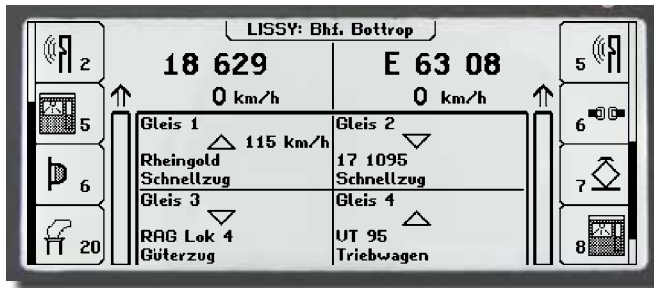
LISSY: Bhf. Bottrop

2

5

6

20

18 629

0 km/h

E 63 08

0 km/h

5

6

7

8

| Gleis 1 115 km/h Rheingold Schnellzug | Gleis 2 17 1095 Schnellzug |
|---|---|
| Gleis 3 RAG Lok 4 Güterzug | Gleis 4 UT 95 Triebwagen |